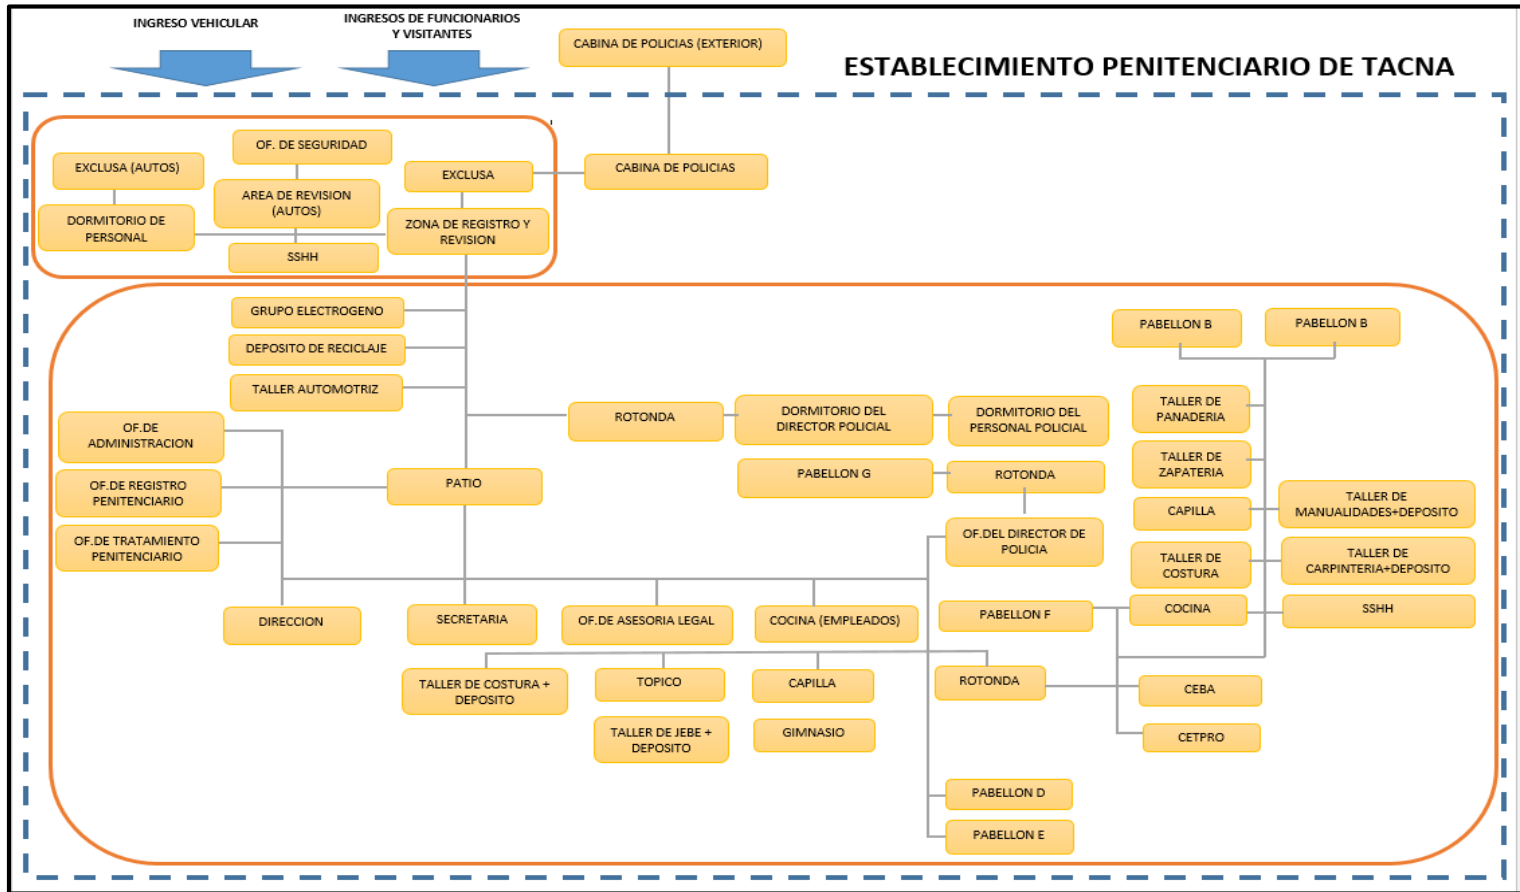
INGRESO VEHICULAR

INGRESOS DE FUNCIONARIOS Y VISITANTES

CABINA DE POLICIAS (EXTERIOR)

ESTABLECIMIENTO PENITENCIARIO DE TACNA

OF. DE SEGURIDAD

EXCLUSA (AUTOS)

AREA DE REVISION (AUTOS)

EXCLUSA

CABINA DE POLICIAS

DORMITORIO DE PERSONAL

ZONA DE REGISTRO Y REVISION

SSHH

GRUPO ELECTROGENO

DEPOSITO DE RECICLAJE

TALLER AUTOMOTRIZ

PABELLON B

PABELLON B

TALLER DE PANADERIA

ROTONDA

DORMITORIO DEL DIRECTOR POLICIAL

DORMITORIO DEL PERSONAL POLICIAL

OF.DE ADMINISTRACION

TALLER DE ZAPATERIA

PABELLON G

ROTONDA

OF.DE REGISTRO PENITENCIARIO

PATIO

CAPILLA

TALLER DE MANUALIDADES+DEPOSITO

OF.DEL DIRECTOR DE POLICIA

OF.DE TRATAMIENTO PENITENCIARIO

TALLER DE COSTURA

TALLER DE CARPINTERIA+DEPOSITO

DIRECCION

SECRETARIA

OF.DE ASESORIA LEGAL

COCINA (EMPLEADOS)

PABELLON F

COCINA

SSHH

TALLER DE COSTURA + DEPOSITO

TOPICO

CAPILLA

ROTONDA

CEBA

TALLER DE JEBE + DEPOSITO

GIMNASIO

CETPRO

PABELLON D

PABELLON E